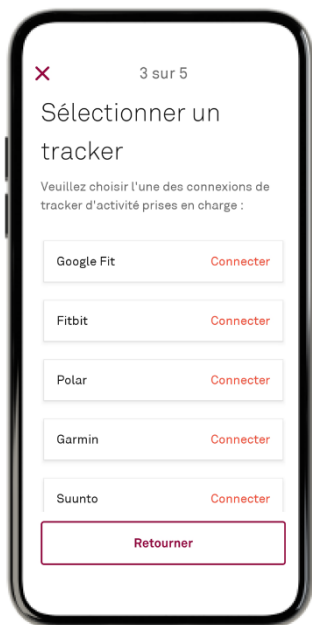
3 sur 5

Sélectionner un tracker

Veuillez choisir l'une des connexions de tracker d'activité prises en charge :

Google Fit Connecter

Fitbit Connecter

Polar Connecter

Garmin Connecter

Suunto Connecter

Retourner